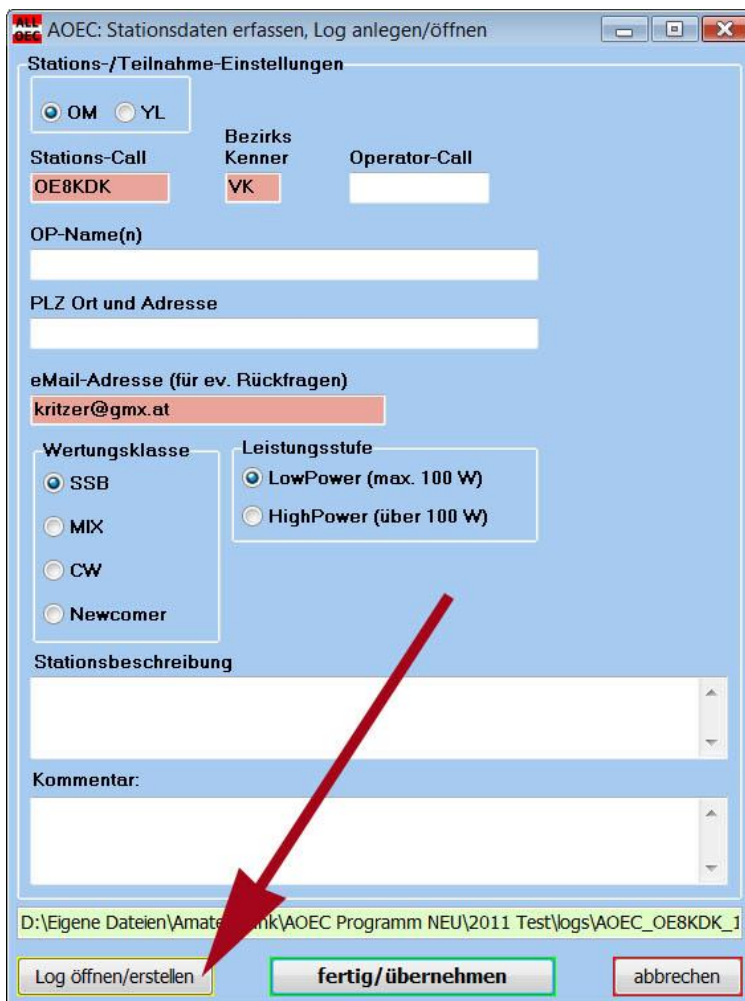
ALL OEC AOEC: Stationsdaten erfassen, Log anlegen/öffnen

Stations-/Teilnahme-Einstellungen

OM YL

Stations-Call
OE8KDK

Bezirks Kenner
VK

Operator-Call

OP-Name(n)

PLZ Ort und Adresse

eMail-Adresse (für ev. Rückfragen)
kritzer@gmx.at

Wertungsklasse
SSB
MIX
CW
Newcomer

Leistungsstufe
LowPower (max. 100 W)
HighPower (über 100 W)

Stationsbeschreibung

Kommentar:

D:\Eigene Dateien\Amate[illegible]nk\AOEC Programm NEU\2011 Test\logs\AOEC_OE8KDK_1

Log öffnen/erstellen

fertig/übernehmen

abbrechen